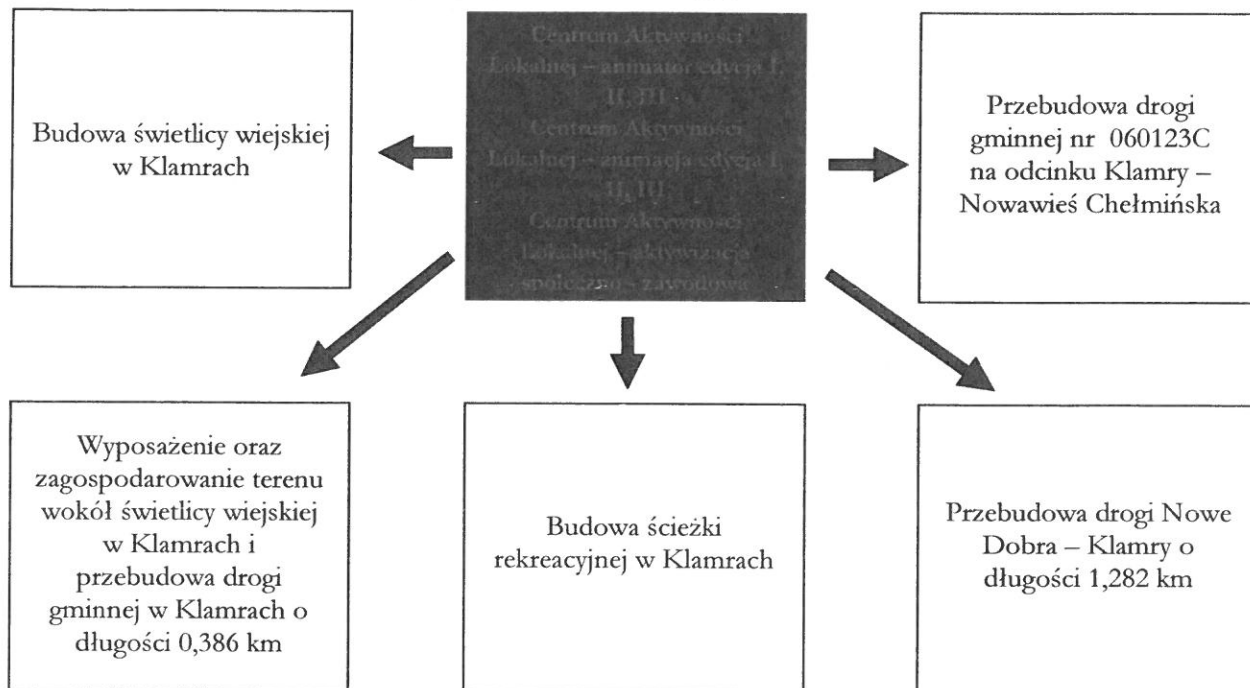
Centrum Aktywności Lokalnej – animator edycja I, II, III
Centrum Aktywności Lokalnej – animacja edycja I, II, III
Centrum Aktywności Lokalnej – aktywizacja społeczno - zawodowa

Budowa świetlicy wiejskiej w Klamrach

Przebudowa drogi gminnej nr 060123C na odcinku Klamry – Nowawieś Chełmińska

Wyposażenie oraz zagospodarowanie terenu wokół świetlicy wiejskiej w Klamrach i przebudowa drogi gminnej w Klamrach o długości 0,386 km

Budowa ścieżki rekreacyjnej w Klamrach

Przebudowa drogi Nowe Dobra – Klamry o długości 1,282 km